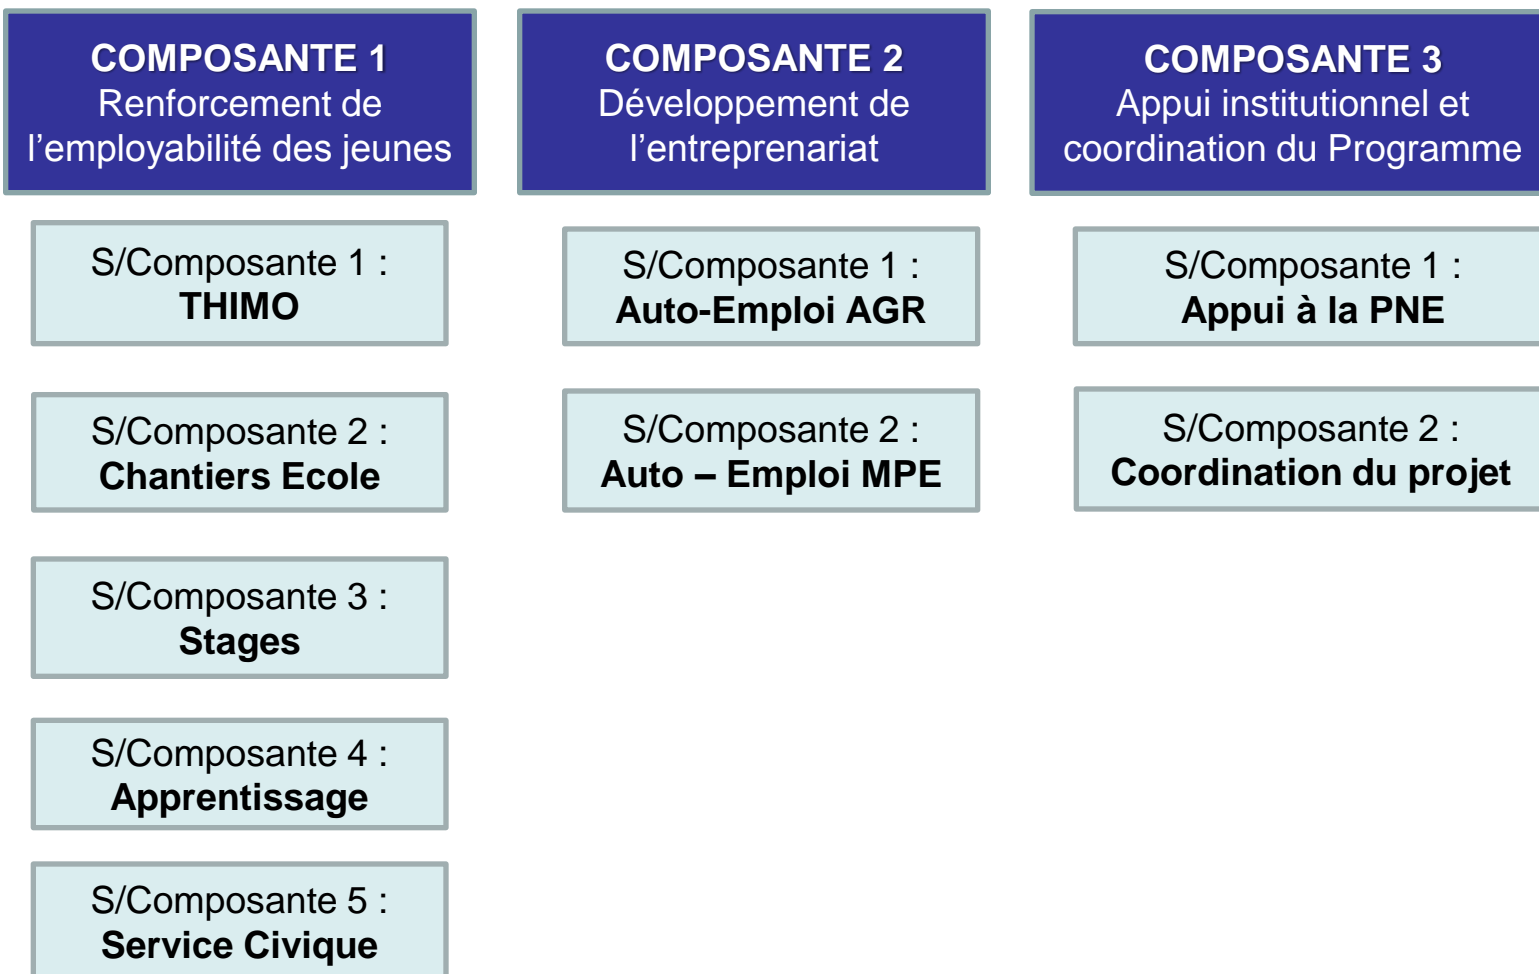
COMPOSANTE 1
Renforcement de l’employabilité des jeunes

S/Composante 1 :
THIMO

S/Composante 2 :
Chantiers Ecole

S/Composante 3 :
Stages

S/Composante 4 :
Apprentissage

S/Composante 5 :
Service Civique

COMPOSANTE 2
Développement de l’entreprenariat

S/Composante 1 :
Auto-Emploi AGR

S/Composante 2 :
Auto – Emploi MPE

COMPOSANTE 3
Appui institutionnel et coordination du Programme

S/Composante 1 :
Appui à la PNE

S/Composante 2 :
Coordination du projet